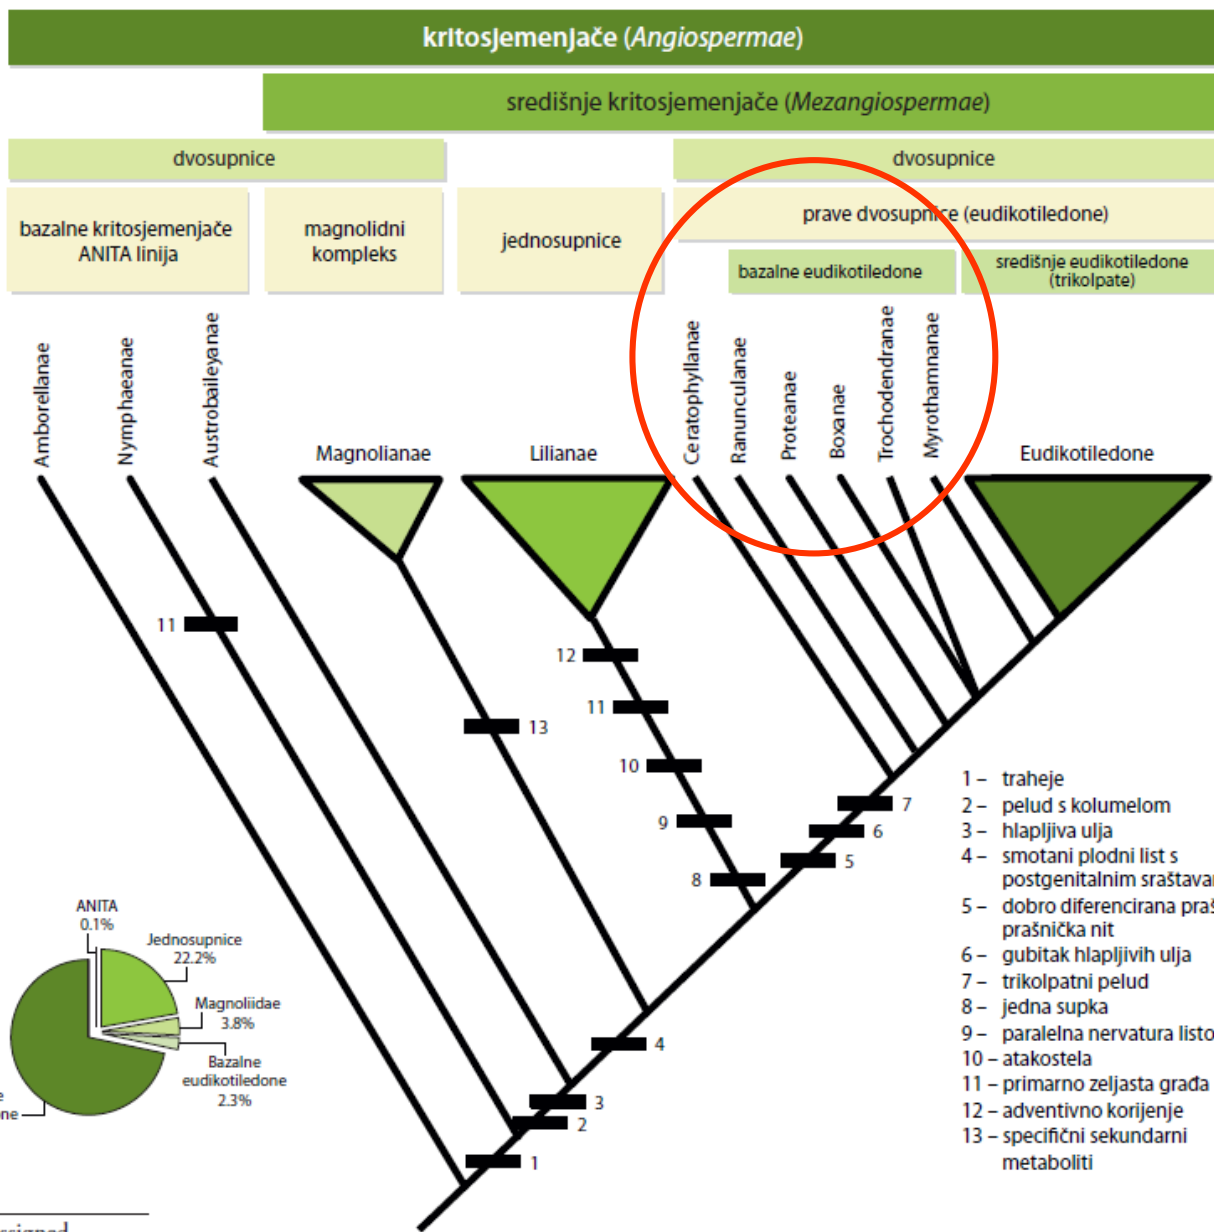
kritosjemenjače (*Angiospermae*)

središnje kritosjemenjače (*Mezangiospermae*)

dvosupnice

dvosupnice

bazalne kritosjemenjače ANITA linija

magnolidni kompleks

jednosupnice

prave dvosupnice (eudikotiledone)

bazalne eudikotiledone

središnje eudikotiledone (trikolpate)

Amborellanae

Nymphaeanae

Austrobaileyanae

Magnolianae

Lilianae

Ceratophyllanae

Ranunculanae

Proteanae

Boxanae

Trochodendranae

Myrothamnanae

Eudikotiledone

11

12

11

13

10

9

8

7

6

5

4

3

2

1

1 – traheje
2 – pelud s kolumelom
3 – hlapljiva ulja
4 – smotani plodni list s postgenitalnim sraštavar
5 – dobro diferencirana praš prašnička nit
6 – gubitak hlapljivih ulja
7 – trikolpatni pelud
8 – jedna supka
9 – paralelna nervatura listo
10 – atakostela
11 – primarno zeljasta građa
12 – adventivno korijenje
13 – specifični sekundarni metaboliti

ANITA 0.1%

Jednosupnice 22.2%

Magnoliidae 3.8%

Bazalne eudikotiledone 2.3%

e
ne

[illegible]signed